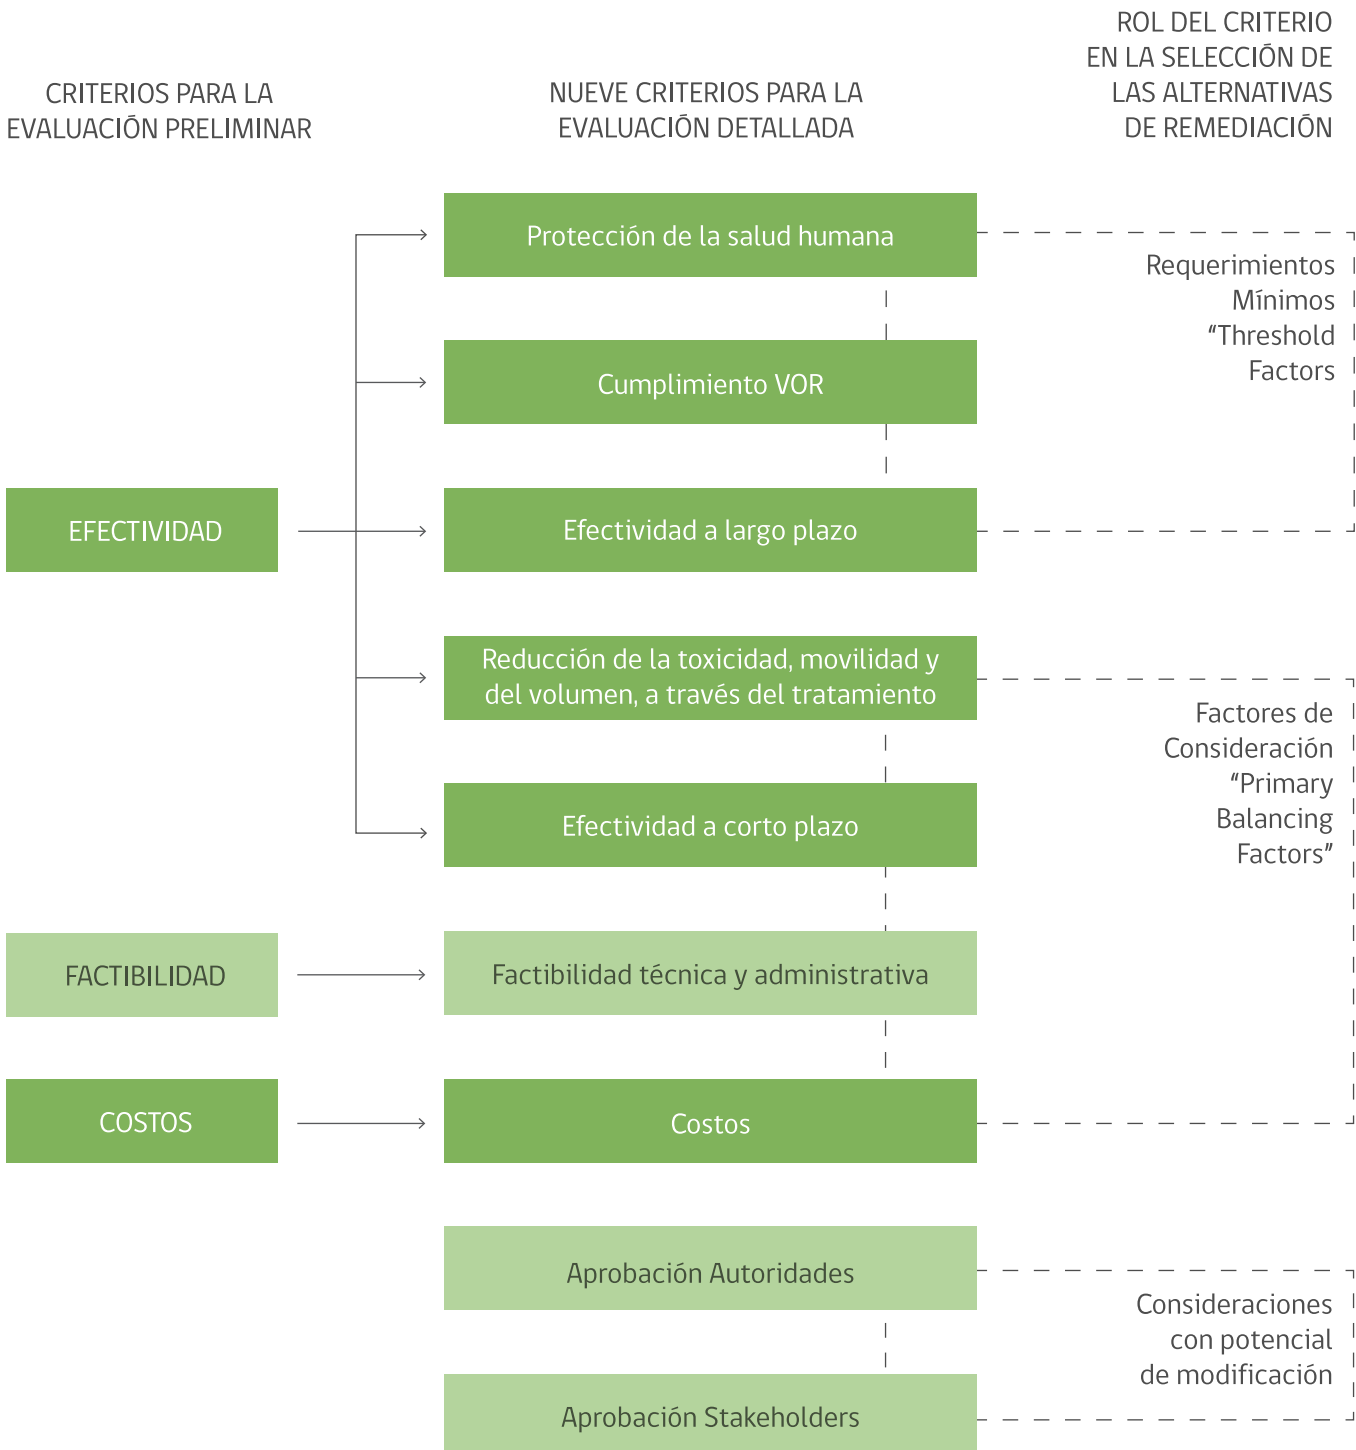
CRITERIOS PARA LA EVALUACIÓN PRELIMINAR

NUEVE CRITERIOS PARA LA EVALUACIÓN DETALLADA

ROL DEL CRITERIO EN LA SELECCIÓN DE LAS ALTERNATIVAS DE REMEDIACIÓN

Protección de la salud humana

Cumplimiento VOR

EFECTIVIDAD

Efectividad a largo plazo

Requerimientos Mínimos "Threshold Factors

Reducción de la toxicidad, movilidad y del volumen, a través del tratamiento

Efectividad a corto plazo

Factores de Consideración "Primary Balancing Factors"

FACTIBILIDAD

Factibilidad técnica y administrativa

COSTOS

Costos

Aprobación Autoridades

Aprobación Stakeholders

Consideraciones con potencial de modificación